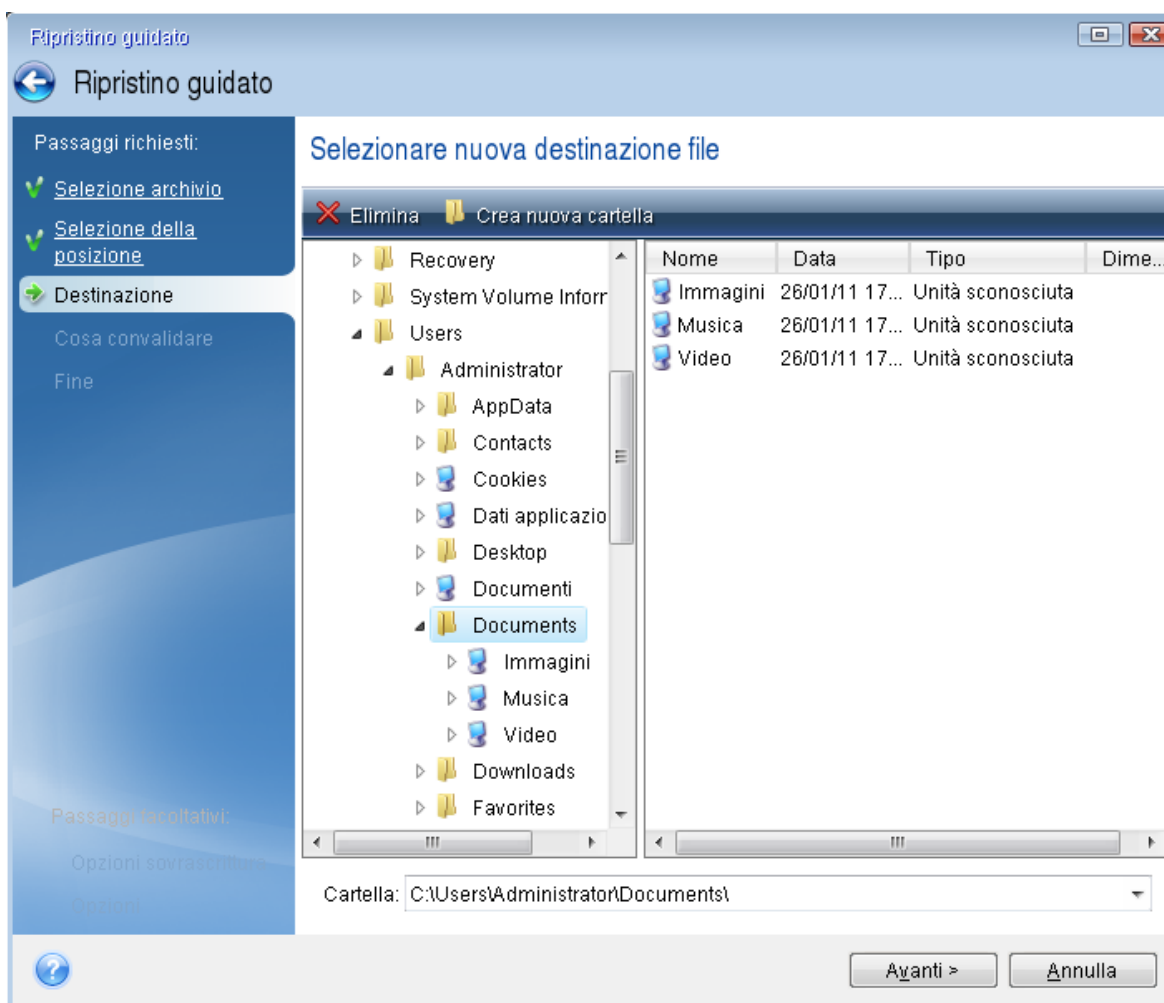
Ripristino guidato

Ripristino guidato

Passaggi richiesti:

Selezione archivio

Selezione della posizione

Destinazione

Cosa convalidare

Fine

Passaggi facoltativi:

Opzioni sovrascrittura

Opzioni

Selezionare nuova destinazione file

Elimina Crea nuova cartella

Recovery
System Volume Inforr
Users
Administrator
AppData
Contacts
Cookies
Dati applicazio
Desktop
Documenti
Documents
Immagini
Musica
Video
Downloads
Favorites

| Nome | Data | Tipo | Dime... |
|---|---|---|---|
| Immagini | 26/01/11 17... | Unità sconosciuta | |
| Musica | 26/01/11 17... | Unità sconosciuta | |
| Video | 26/01/11 17... | Unità sconosciuta | |

Cartella: C:\Users\Administrator\Documents\

Avanti > Annulla